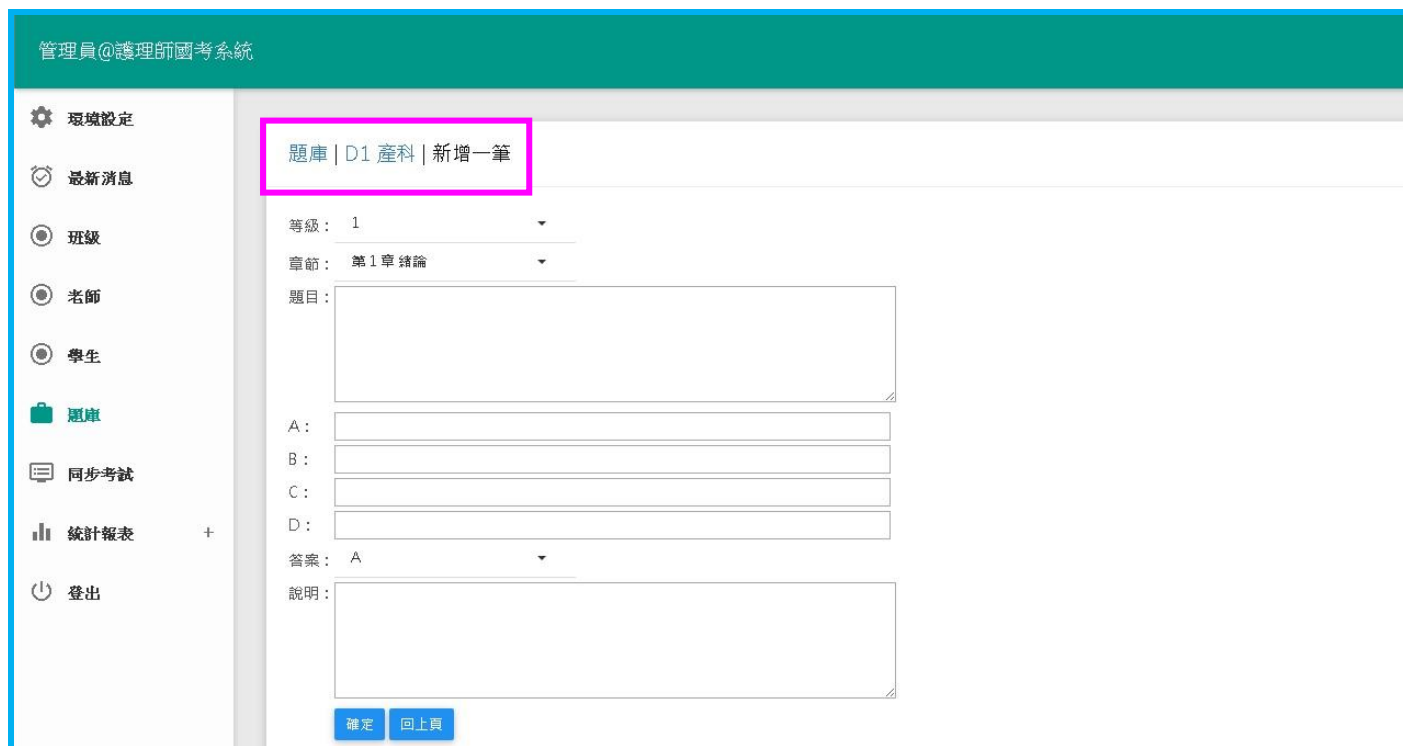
管理員@護理師國考系統

環境設定

最新消息

班級

老師

學生

題庫

同步考試

統計報表 +

登出

題庫 | D1 產科 | 新增一筆

等級： 1

章節： 第 1 章 緒論

題目：

A：

B：

C：

D：

答案： A

說明：

確定 回上頁